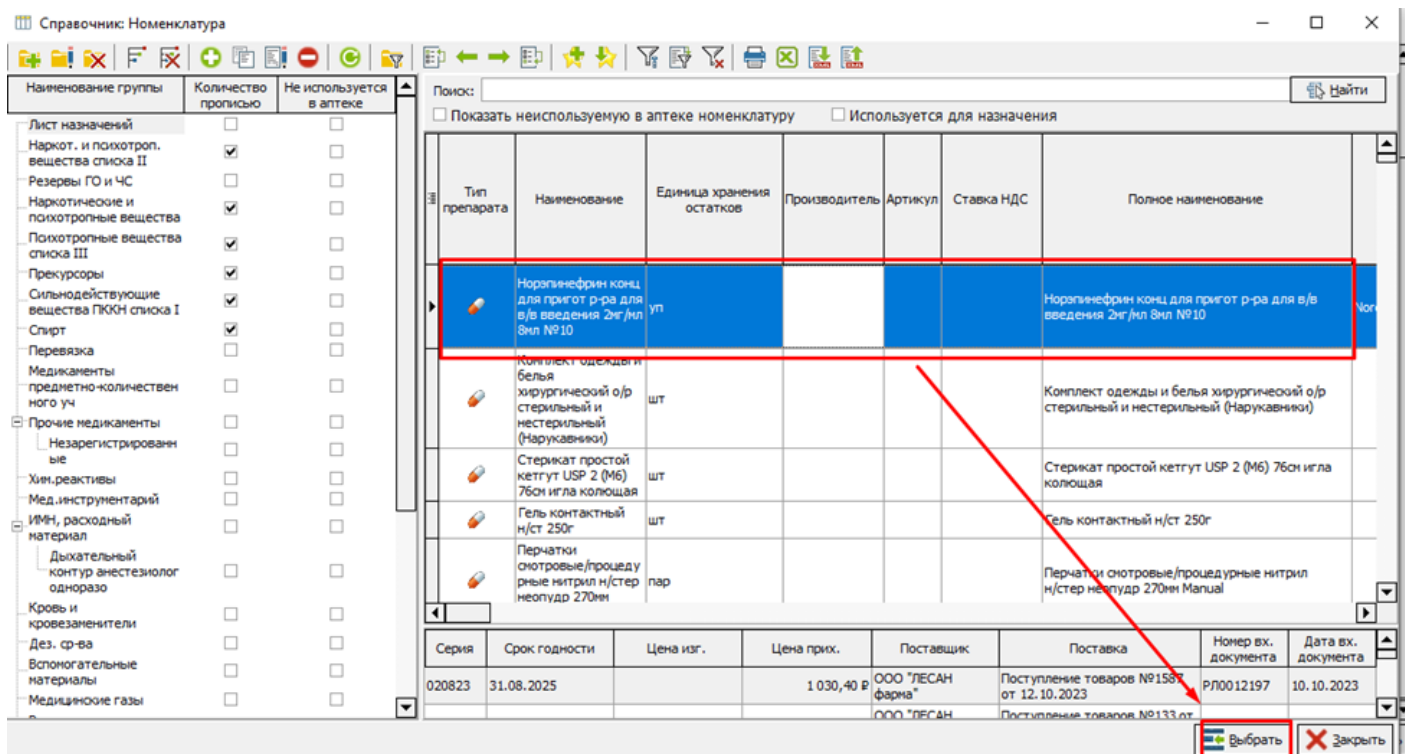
Справочник: Номенклатура

| Наименование группы | Количество прописью | Не используется в аптеке |
|---|---|---|
| Лист назначений | ☐ | ☐ |
| Наркот. и психотроп. вещества списка II | ☑ | ☐ |
| Резервы ГО и ЧС | ☐ | ☐ |
| Наркотические и психотропные вещества | ☑ | ☐ |
| Психотропные вещества списка III | ☑ | ☐ |
| Прекурсоры | ☑ | ☐ |
| Сильнодействующие вещества ПККН списка I | ☑ | ☐ |
| Спирт | ☑ | ☐ |
| Перевязка | ☐ | ☐ |
| Медикаменты предметно-количественного уч | ☐ | ☐ |
| Прочие медикаменты | ☐ | ☐ |
| Незарегистрированные | ☐ | ☐ |
| Хим.реактивы | ☐ | ☐ |
| Мед.инструментарий | ☐ | ☐ |
| ИМН, расходный материал | ☐ | ☐ |
| Дыхательный контур анестезиолог одноразо | ☐ | ☐ |
| Кровь и кровезаменители | ☐ | ☐ |
| Дез. ср-ва | ☐ | ☐ |
| Вспомогательные материалы | ☐ | ☐ |
| Медицинские газы | ☐ | ☐ |

Поиск: Найти

☐ Показать неиспользуемую в аптеке номенклатуру ☐ Используется для назначения

| Тип препарата | Наименование | Единица хранения остатков | Производитель | Артикул | Ставка НДС | Полное наименование |
|---|---|---|---|---|---|---|
| | Норэпинефрин конц для пригот р-ра для в/в введения 2мг/мл 8мл №10 | уп | | | | Норэпинефрин конц для пригот р-ра для в/в введения 2мг/мл 8мл №10 |
| | Комплект одежды и белья хирургический о/р стерильный и нестерильный (Нарукавники) | шт | | | | Комплект одежды и белья хирургический о/р стерильный и нестерильный (Нарукавники) |
| | Стерикат простой кетгут USP 2 (М6) 76см игла колющая | шт | | | | Стерикат простой кетгут USP 2 (М6) 76см игла колющая |
| | Гель контактный н/ст 250г | шт | | | | Гель контактный н/ст 250г |
| | Перчатки смотровые/процедурные нитрил н/стер неопудр 270мм | пар | | | | Перчатки смотровые/процедурные нитрил н/стер неопудр 270мм Manual |

| Серия | Срок годности | Цена изг. | Цена прих. | Поставщик | Поставка | Номер вх. документа | Дата вх. документа |
|---|---|---|---|---|---|---|---|
| 020823 | 31.08.2025 | | 1 030,40 ₽ | ООО "ЛЕСАН фарма" | Поступление товаров №1587 от 12.10.2023 | РЛ0012197 | 10.10.2023 |
| | | | | ООО "ЛЕСАН | Поступление товаров №133 от | | |

Выбрать Закрыть